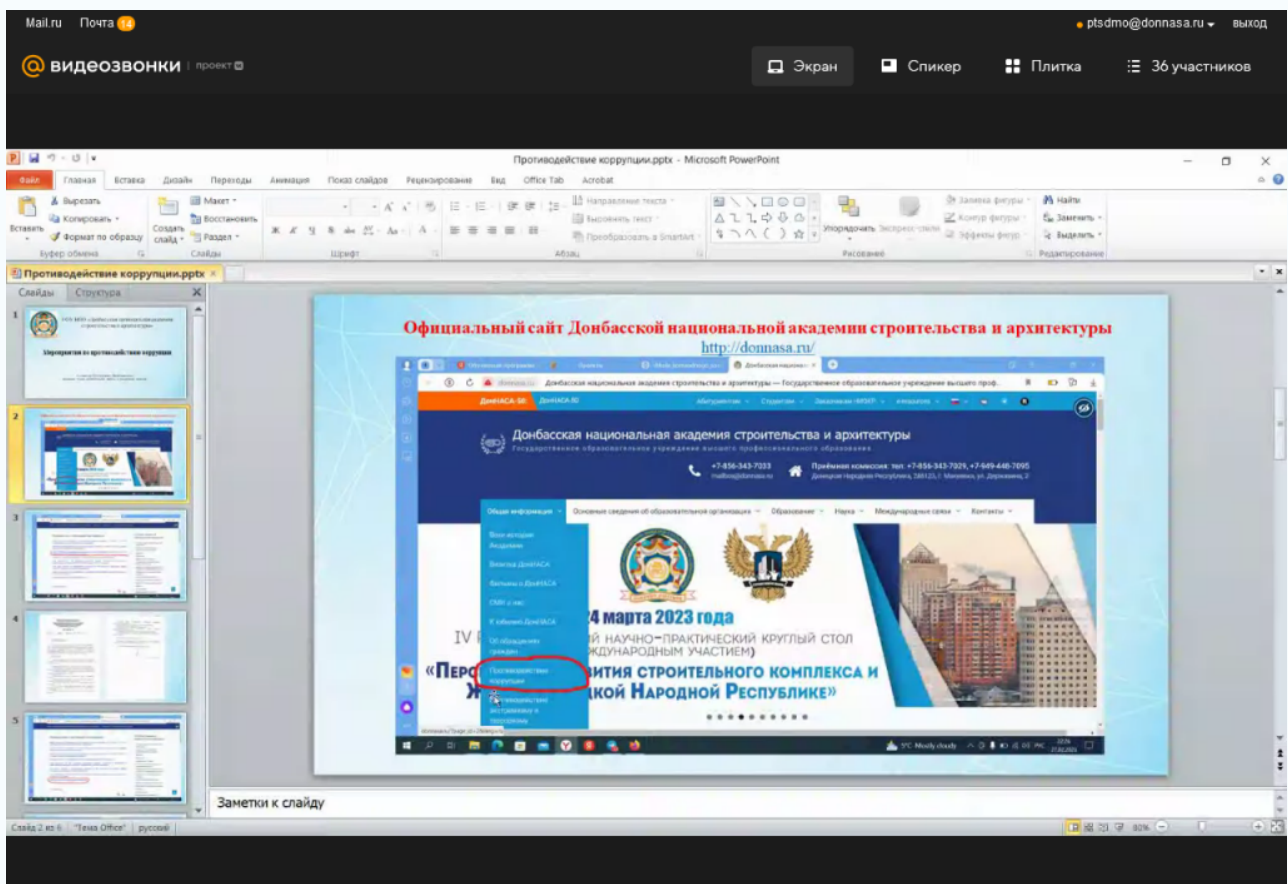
Mail.ru Почта 14

ptsdmo@donnasa.ru выход

видеозвонки проект

Экран Спикер Плитка 36 участников

Противодействие коррупции.pptx - Microsoft PowerPoint

Файл Главная Вставка Дизайн Переходы Анимация Показ слайдов Рецензирование Вид Office Tab Acrobat

Вырезать Копировать Формат по образцу Вставить Буфер обмена Создать слайд Макет Восстановить Раздел Слайды Шрифт Абзац Направление текста Выровнять текст Преобразовать в SmartArt Рисование Упорядочить Экспресс-стили Заливка фигуры Контур фигуры Эффекты фигур Найти Заменить Выделить Редактирование

Противодействие коррупции.pptx

Слайды Структура

Мероприятия по противодействию коррупции

Официальный сайт Донбасской национальной академии строительства и архитектуры

http://donnasa.ru/

Донбасская национальная академия строительства и архитектуры — Государственное образовательное учреждение высшего проф.

Донбасская национальная академия строительства и архитектуры

Государственное образовательное учреждение высшего профессионального образования

+7-856-343-7033

Приёмная комиссия: тел. +7-856-343-7029, +7-949-446-7095

Общая информация Основные сведения об образовательной организации Образование Наука Международные связи Контакты

Противодействие коррупции

24 марта 2023 года

IV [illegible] НАУЧНО-ПРАКТИЧЕСКИЙ КРУГЛЫЙ СТОЛ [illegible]ЖДУНАРОДНЫМ УЧАСТИЕМ)

«ПЕРС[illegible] ВИТИЯ СТРОИТЕЛЬНОГО КОМПЛЕКСА И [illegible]КОЙ НАРОДНОЙ РЕСПУБЛИКЕ»

Заметки к слайду

Слайд 2 из 6 "Тема Office" русский 80%